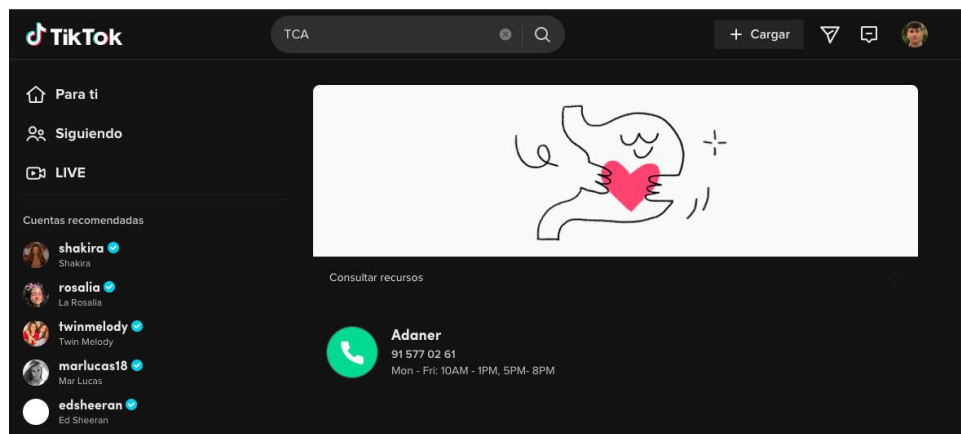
TikTok

TCA

Cargar

Para ti

Siguiendo

LIVE

Cuentas recomendadas

shakira
Shakira

rosalia
La Rosalia

twinmelody
Twin Melody

marlucas18
Mar Lucas

edsheeran
Ed Sheeran

Consultar recursos

Adaner
91 577 02 61
Mon - Fri: 10AM - 1PM, 5PM- 8PM